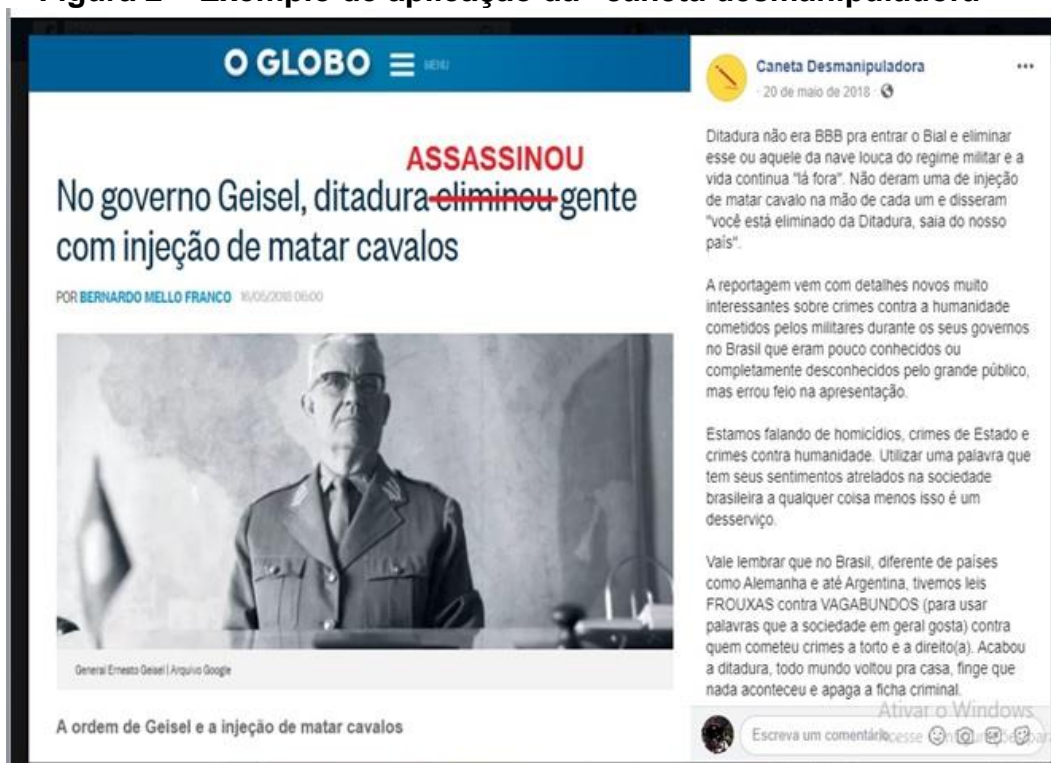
Figura 2 – Exemplo de aplicação da "caneta desmanipuladora"

O GLOBO ☰ MENU

ASSASSINOU

No governo Geisel, ditadura ~~eliminou~~ gente com injeção de matar cavalos

POR BERNARDO MELLO FRANCO 16/05/2018 06:00

General Ernesto Geisel | Arquivo Google

A ordem de Geisel e a injeção de matar cavalos

Caneta Desmanipuladora
20 de maio de 2018 ·

Ditadura não era BBB pra entrar o Bial e eliminar esse ou aquele da nave louca do regime militar e a vida continua "lá fora". Não deram uma de injeção de matar cavalo na mão de cada um e disseram "você está eliminado da Ditadura, saia do nosso país".

A reportagem vem com detalhes novos muito interessantes sobre crimes contra a humanidade cometidos pelos militares durante os seus governos no Brasil que eram pouco conhecidos ou completamente desconhecidos pelo grande público, mas errou feio na apresentação.

Estamos falando de homicídios, crimes de Estado e crimes contra humanidade. Utilizar uma palavra que tem seus sentimentos atrelados na sociedade brasileira a qualquer coisa menos isso é um desserviço.

Vale lembrar que no Brasil, diferente de países como Alemanha e até Argentina, tivemos leis FROUXAS contra VAGABUNDOS (para usar palavras que a sociedade em geral gosta) contra quem cometeu crimes a torto e a direito(a). Acabou a ditadura, todo mundo voltou pra casa, finge que nada aconteceu e apaga a ficha criminal.

Escreva um comentário...

Ativar o Windows
Acesse Configurações para ativar o Windows.